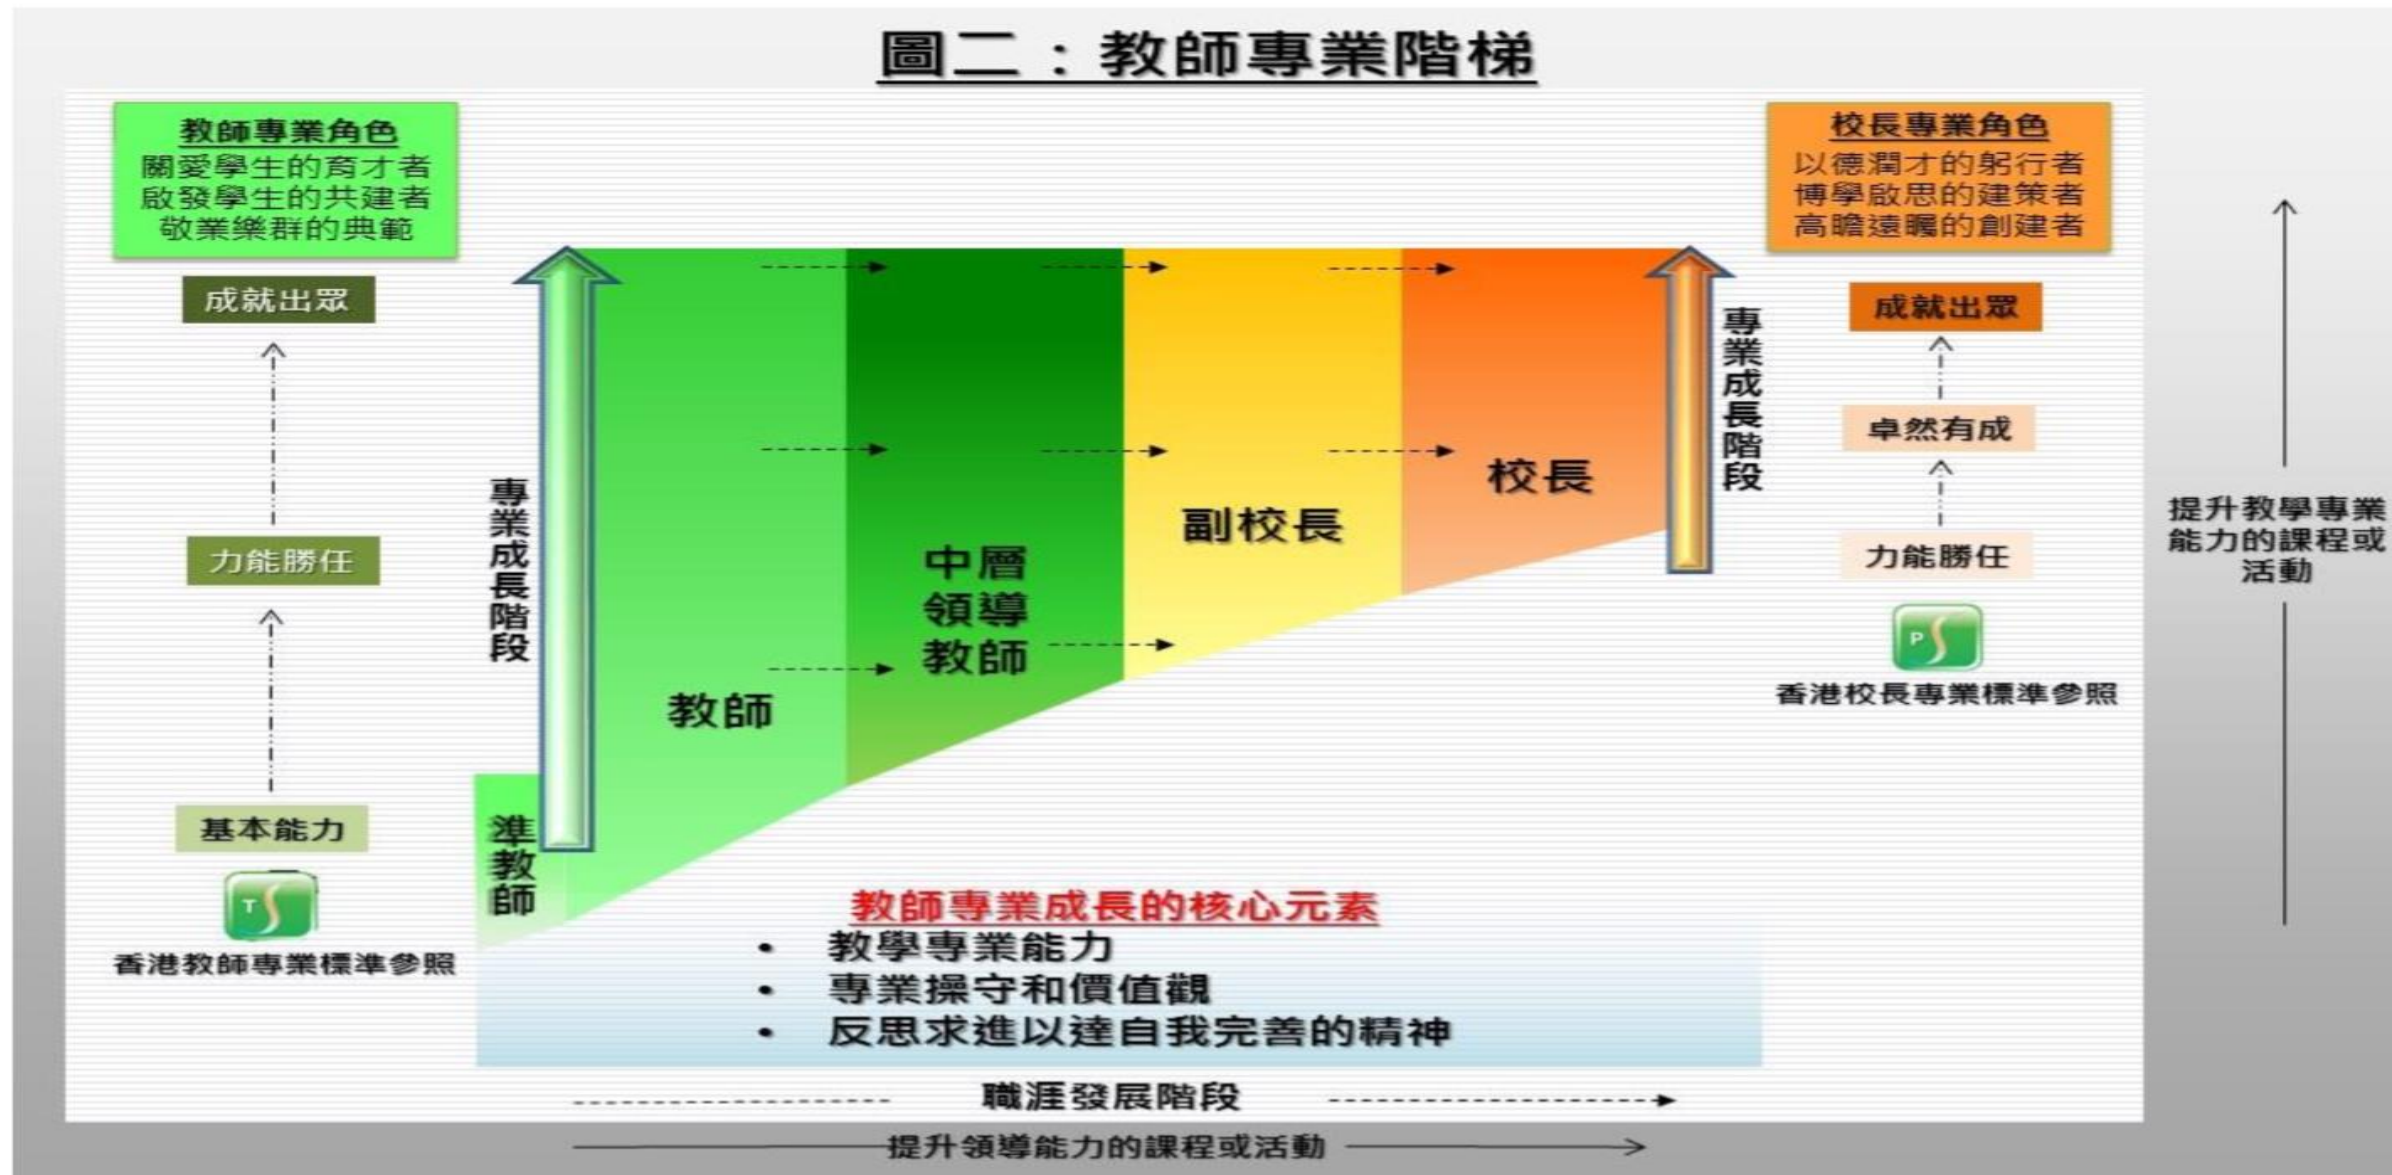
圖二：教師專業階梯

教師專業角色
關愛學生的育才者
啟發學生的共建者
敬業樂群的典範

成就出眾

力能勝任

基本能力

香港教師專業標準參照

專業成長階段

準教師

教師

中層領導教師

副校長

校長

專業成長階段

校長專業角色
以德潤才的躬行者
博學啟思的建策者
高瞻遠矚的創建者

成就出眾

卓然有成

力能勝任

香港校長專業標準參照

提升教學專業能力的課程或活動

教師專業成長的核心元素
• 教學專業能力
• 專業操守和價值觀
• 反思求進以達自我完善的精神

職涯發展階段

提升領導能力的課程或活動